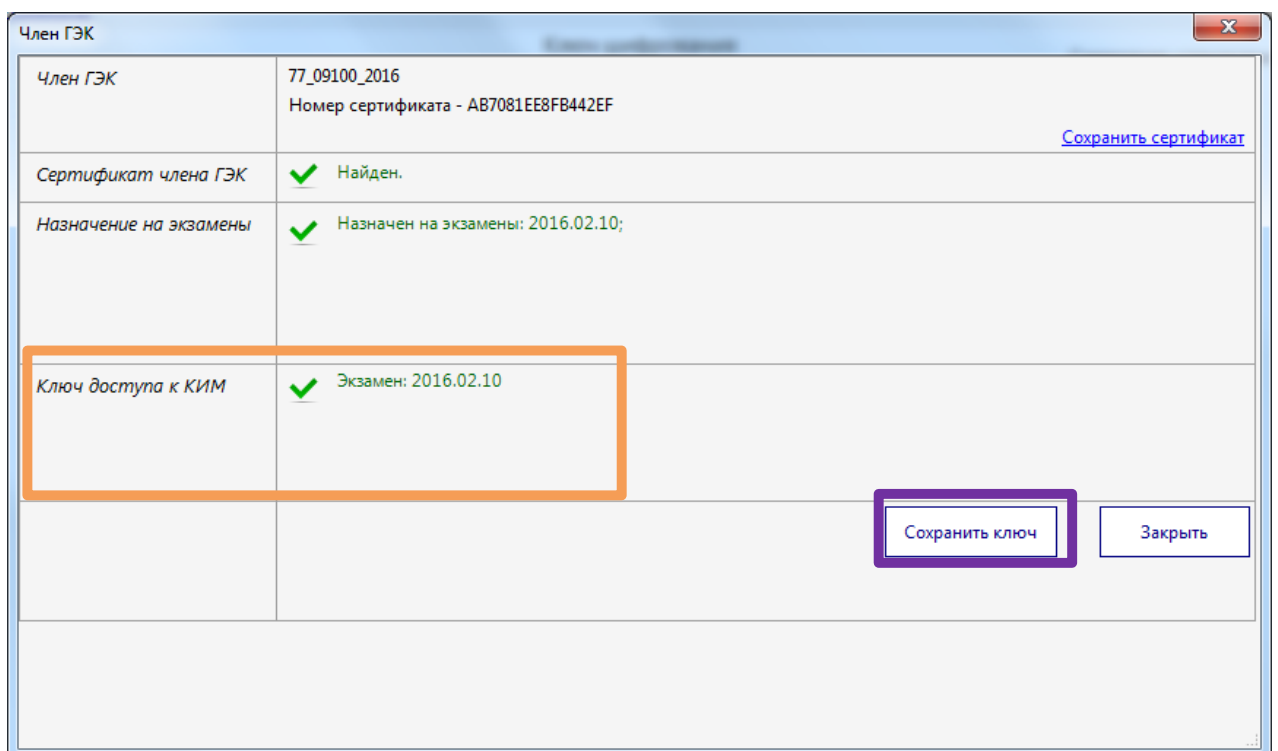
Член ГЭК

| | |
|---|---|
| Член ГЭК | 77_09100_2016<br>Номер сертификата - AB7081EE8FB442EF<br>Сохранить сертификат |
| Сертификат члена ГЭК | Найден. |
| Назначение на экзамены | Назначен на экзамены: 2016.02.10; |
| Ключ доступа к КИМ | Экзамен: 2016.02.10 |
| | Сохранить ключ Закрыть |